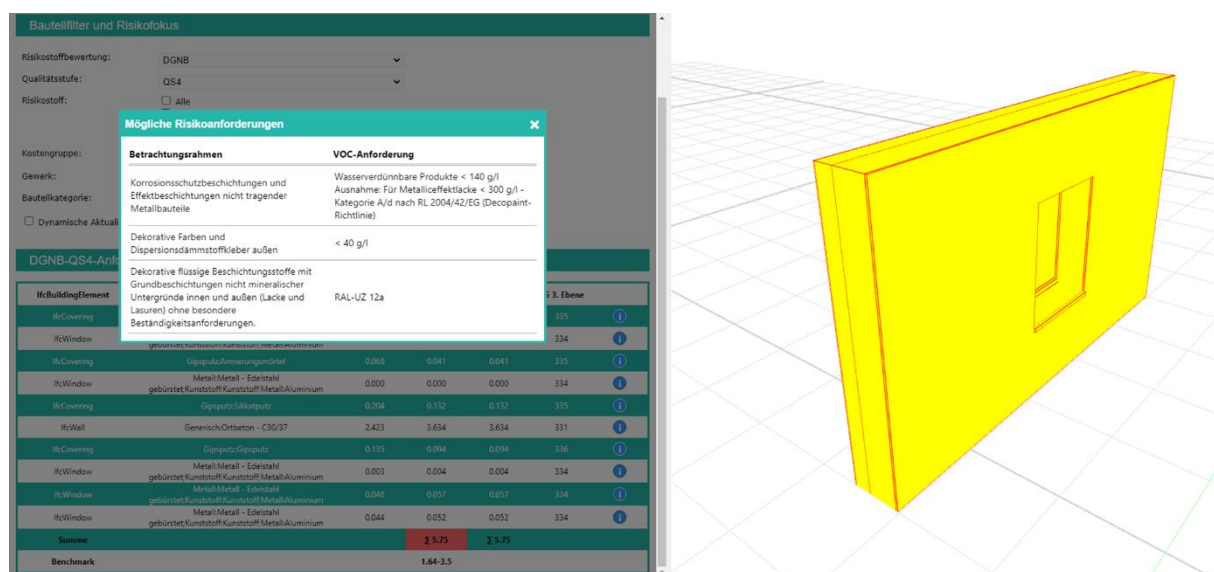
Bauteilfilter und Risikofokus

Risikostoffbewertung: DGNB
Qualitätsstufe: QS4
Risikostoff: Alle

Kostengruppe:
Gewerk:
Bauteilkategorie:
Dynamische Aktuali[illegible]

DGNB-QS4-Anf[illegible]

Mögliche Risikoanforderungen

| Betrachtungsrahmen | VOC-Anforderung |
|---|---|
| Korrosionsschutzbeschichtungen und Effektbeschichtungen nicht tragender Metallbauteile | Wasserverdünnbare Produkte < 140 g/l Ausnahme: Für Metalliceffektlacke < 300 g/l - Kategorie A/d nach RL 2004/42/EG (Decopaint-Richtlinie) |
| Dekorative Farben und Dispersionsdämmstoffkleber außen | < 40 g/l |
| Dekorative flüssige Beschichtungsstoffe mit Grundbeschichtungen nicht mineralischer Untergründe innen und außen (Lacke und Lasuren) ohne besondere Beständigkeitsanforderungen. | RAL-UZ 12a |

| IfcBuildingElement | | | | | 3. Ebene | |
|---|---|---|---|---|---|---|
| IfcCovering | | | | | 335 | |
| IfcWindow | gebürstet;Kunststoff:Kunststoff;Metall:Aluminium | | | | 334 | |
| IfcCovering | Gipsputz:Armierungsmörtel | 0.068 | 0.041 | 0.041 | 335 | |
| IfcWindow | Metall:Metall - Edelstahl gebürstet;Kunststoff:Kunststoff;Metall:Aluminium | 0.000 | 0.000 | 0.000 | 334 | |
| IfcCovering | Gipsputz:Silikatputz | 0.204 | 0.132 | 0.132 | 335 | |
| IfcWall | Generisch:Ortbeton - C30/37 | 2.423 | 3.634 | 3.634 | 331 | |
| IfcCovering | Gipsputz:Gipsputz | 0.135 | 0.094 | 0.094 | 336 | |
| IfcWindow | Metall:Metall - Edelstahl gebürstet;Kunststoff:Kunststoff;Metall:Aluminium | 0.003 | 0.004 | 0.004 | 334 | |
| IfcWindow | Metall:Metall - Edelstahl gebürstet;Kunststoff:Kunststoff;Metall:Aluminium | 0.048 | 0.057 | 0.057 | 334 | |
| IfcWindow | Metall:Metall - Edelstahl gebürstet;Kunststoff:Kunststoff;Metall:Aluminium | 0.044 | 0.052 | 0.052 | 334 | |
| Summe | | | ∑ 5.75 | ∑ 5.75 | | |
| Benchmark | | | 1.64-3.5 | | | |